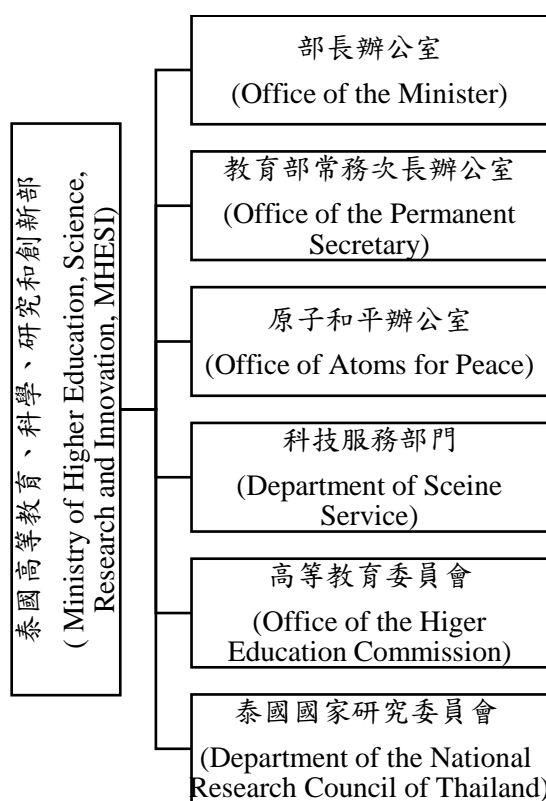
泰國高等教育、科學、研究和創新部 ( Ministry of Higher Education, Science, Research and Innovation, MHESI)

部長辦公室
(Office of the Minister)

教育部常務次長辦公室
(Office of the Permanent Secretary)

原子和平辦公室
(Office of Atoms for Peace)

科技服務部門
(Department of Sceine Service)

高等教育委員會
(Office of the Higer Education Commission)

泰國國家研究委員會
(Department of the National Research Council of Thailand)